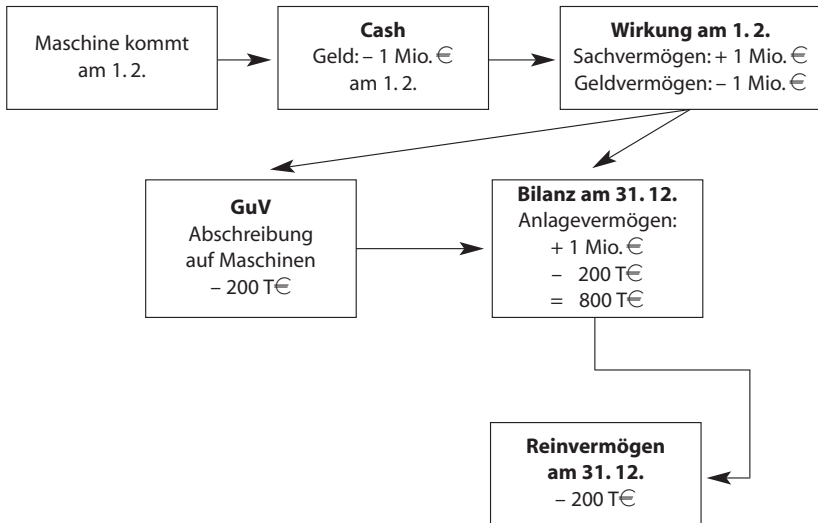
Maschine kommt am 1. 2.

**Cash**
Geld: – 1 Mio. €
am 1. 2.

**Wirkung am 1. 2.**
Sachvermögen: + 1 Mio. €
Geldvermögen: – 1 Mio. €

**GuV**
Abschreibung auf Maschinen
– 200 T€

**Bilanz am 31. 12.**
Anlagevermögen:
+ 1 Mio. €
– 200 T€
= 800 T€

**Reinvermögen am 31. 12.**
– 200 T€